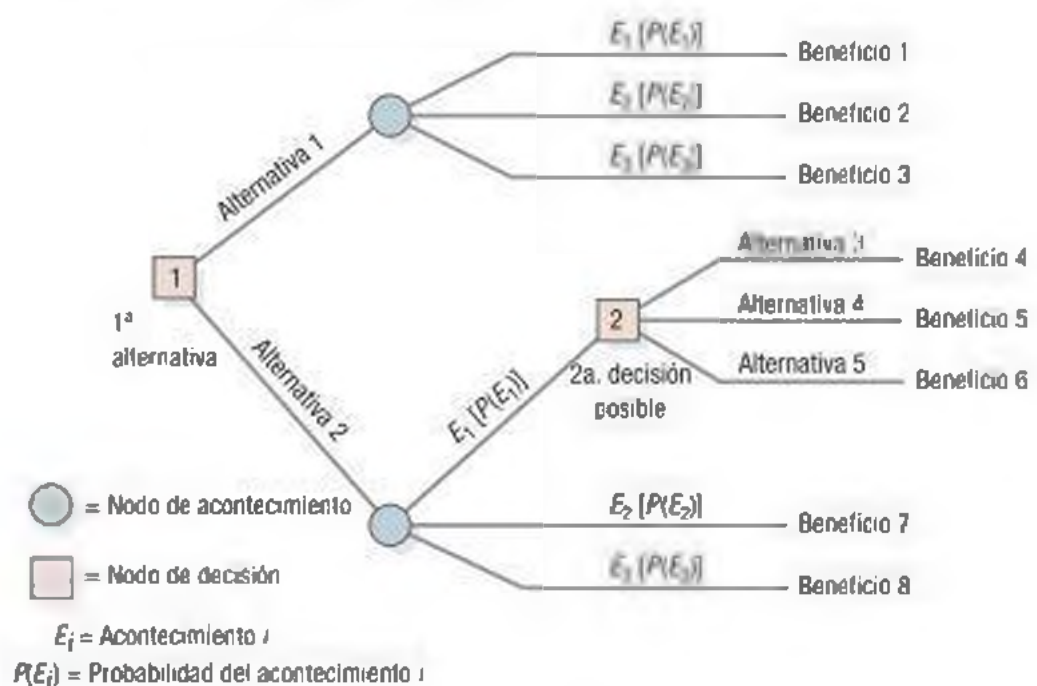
$E_1$ $[P(E_1)]$
Beneficio 1
$E_2$ $[P(E_2)]$
Beneficio 2
$E_3$ $[P(E_3)]$
Beneficio 3
Alternativa 1
1
1ª alternativa
Alternativa 2
Alternativa 3
Beneficio 4
Alternativa 4
Beneficio 5
2
Alternativa 5
Beneficio 6
2a. decisión posible
$E_1$ $[P(E_1)]$
= Nodo de acontecimiento
$E_2$ $[P(E_2)]$
Beneficio 7
= Nodo de decisión
$E_3$ $[P(E_3)]$
Beneficio 8
$E_i$ = Acontecimiento $i$
$P(E_i)$ = Probabilidad del acontecimiento $i$